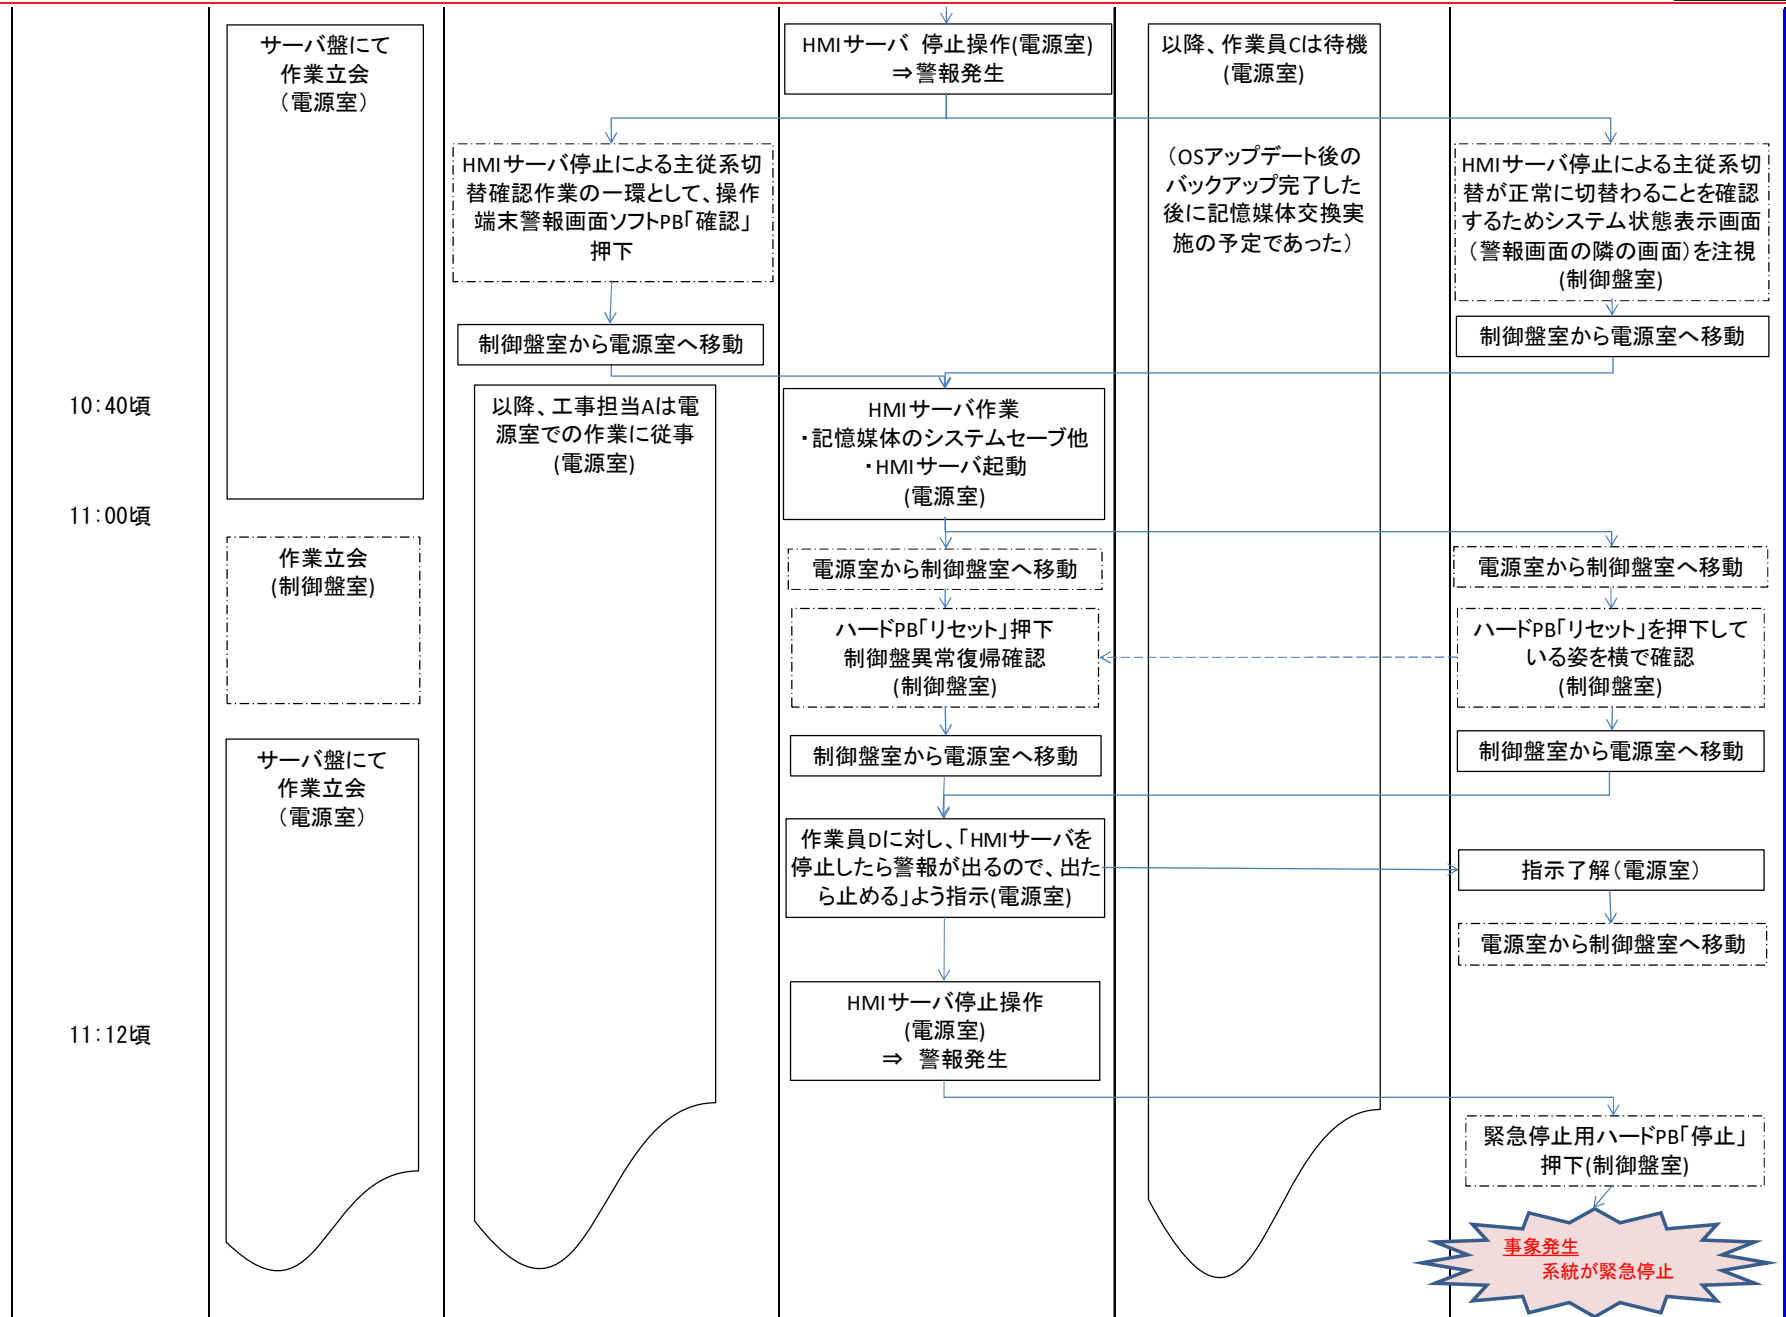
サーバ盤にて作業立会（電源室）

HMIサーバ 停止操作(電源室) ⇒警報発生

以降、作業員Cは待機(電源室)

HMIサーバ停止による主従系切替確認作業の一環として、操作端末警報画面ソフトPB「確認」押下

（OSアップデート後のバックアップ完了した後に記憶媒体交換実施の予定であった）

HMIサーバ停止による主従系切替が正常に切替わることを確認するためシステム状態表示画面（警報画面の隣の画面）を注視(制御盤室)

制御盤室から電源室へ移動

制御盤室から電源室へ移動

10:40頃

以降、工事担当Aは電源室での作業に従事(電源室)

HMIサーバ作業
・記憶媒体のシステムセーブ他
・HMIサーバ起動
(電源室)

11:00頃

作業立会(制御盤室)

電源室から制御盤室へ移動

電源室から制御盤室へ移動

ハードPB「リセット」押下
制御盤異常復帰確認
(制御盤室)

ハードPB「リセット」を押下している姿を横で確認(制御盤室)

サーバ盤にて作業立会（電源室）

制御盤室から電源室へ移動

制御盤室から電源室へ移動

作業員Dに対し、「HMIサーバを停止したら警報が出るので、出たら止める」よう指示(電源室)

指示了解（電源室）

電源室から制御盤室へ移動

11:12頃

HMIサーバ停止操作
(電源室)
⇒ 警報発生

緊急停止用ハードPB「停止」押下(制御盤室)

事象発生
系統が緊急停止